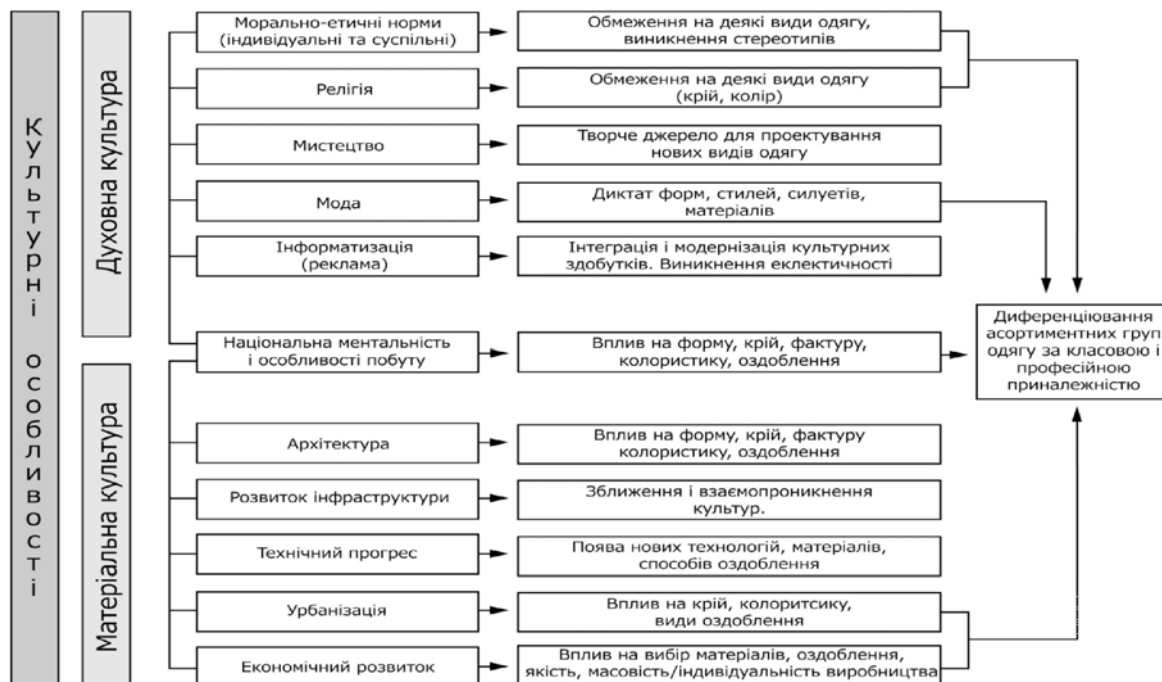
Культурні особливості

Духовна культура

Морально-етичні норми (індивідуальні та суспільні)

Обмеження на деякі види одягу, виникнення стереотипів

Релігія

Обмеження на деякі види одягу (крій, колір)

Мистецтво

Творче джерело для проектування нових видів одягу

Мода

Диктат форм, стилей, силуетів, матеріалів

Інформатизація (реклама)

Інтеграція і модернізація культурних здобутків. Виникнення еклектичності

Національна ментальність і особливості побуту

Вплив на форму, крій, фактуру, колористику, оздоблення

Диференціювання асортиментних груп одягу за класовою і професійною приналежністю

Матеріальна культура

Архітектура

Вплив на форму, крій, фактуру колористику, оздоблення

Розвиток інфраструктури

Зближення і взаємопроникнення культур.

Технічний прогрес

Поява нових технологій, матеріалів, способів оздоблення

Урбанізація

Вплив на крій, колоритсику, види оздоблення

Економічний розвиток

Вплив на вибір матеріалів, оздоблення, якість, масовість/індивідуальність виробництва